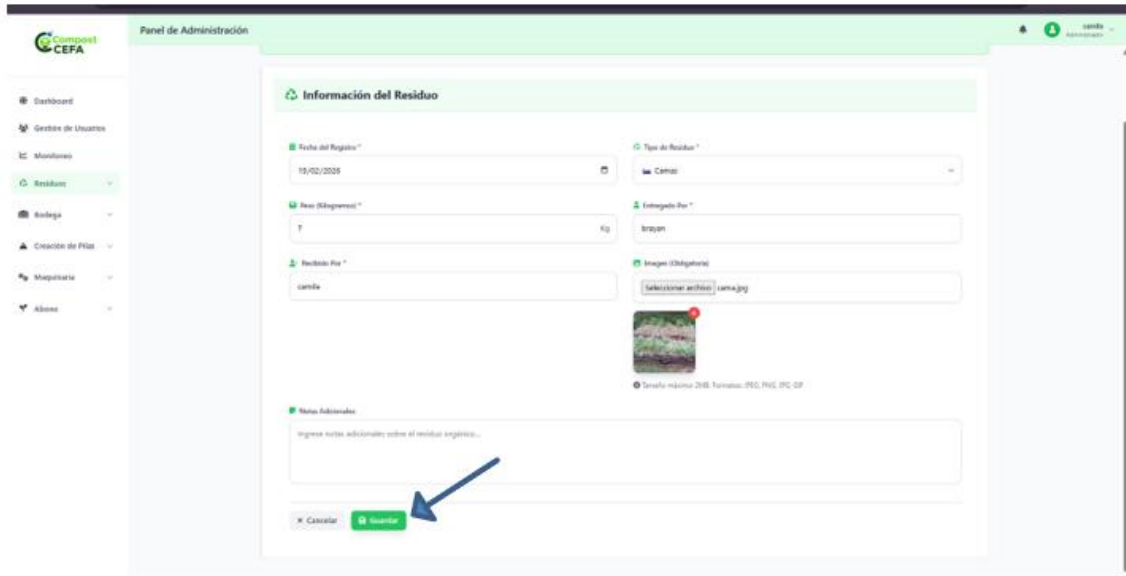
Compost CEFA

Panel de Administración

camila
Administrador

Dashboard
Gestión de Usuarios
Monitoreo
Residuos
Bodega
Creación de Pilas
Maquinaria
Abono

Información del Residuo

Fecha del Registro *
15/02/2026

Tipo de Residuo *
Camas

Peso (Kilogramos) *
7
Kg

Entregado Por *
brayan

Recibido Por *
camila

Imagen (Obligatoria)
Seleccionar archivo cama.jpg

Tamaño máximo: 2MB. Formatos: JPEG, PNG, JPG, GIF

Notas Adicionales
Ingrese notas adicionales sobre el residuo orgánico...

× Cancelar
Guardar